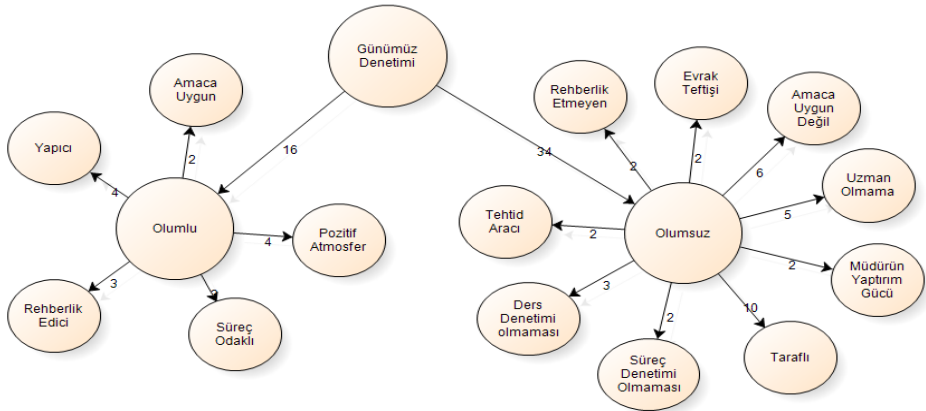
Günümüz Denetimi

16

34

Amaca Uygun

Yapıcı

2

4

Olumlu

4

Pozitif Atmosfer

3

2

Rehberlik Edici

Süreç Odaklı

Rehberlik Etmeyen

Evrak Teftişi

Amaca Uygun Değil

2

2

6

Uzman Olmama

Tehtid Aracı

2

5

Olumsuz

2

Müdürün Yaptırım Gücü

3

Ders Denetimi olmaması

2

10

Süreç Denetimi Olmaması

Taraflı